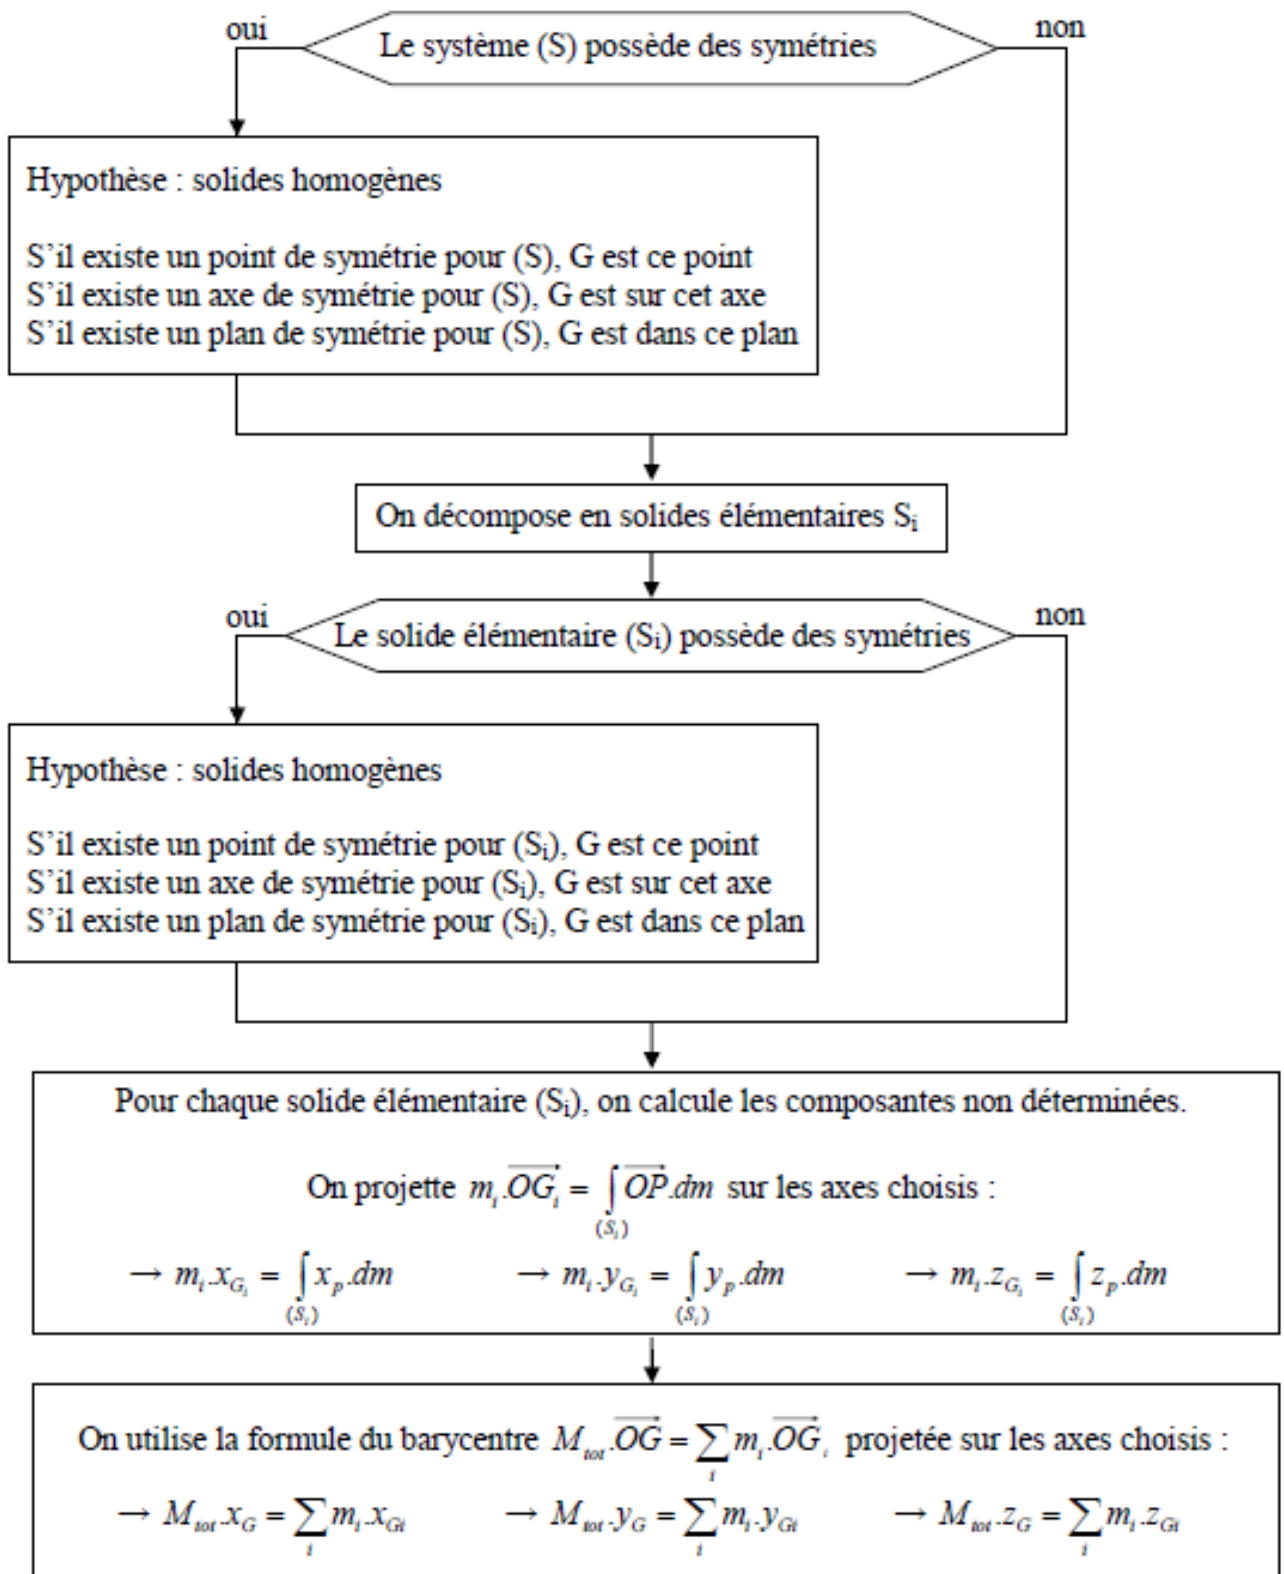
oui

Le système (S) possède des symétries

non

Hypothèse : solides homogènes

S'il existe un point de symétrie pour (S), G est ce point
S'il existe un axe de symétrie pour (S), G est sur cet axe
S'il existe un plan de symétrie pour (S), G est dans ce plan

On décompose en solides élémentaires $S_i$

oui

Le solide élémentaire ($S_i$) possède des symétries

non

Hypothèse : solides homogènes

S'il existe un point de symétrie pour ($S_i$), G est ce point
S'il existe un axe de symétrie pour ($S_i$), G est sur cet axe
S'il existe un plan de symétrie pour ($S_i$), G est dans ce plan

Pour chaque solide élémentaire ($S_i$), on calcule les composantes non déterminées.

On projette $m_i.\overrightarrow{OG_i} = \int_{(S_i)} \overrightarrow{OP}.dm$ sur les axes choisis :

$\rightarrow m_i.x_{G_i} = \int_{(S_i)} x_p.dm$ $\rightarrow m_i.y_{G_i} = \int_{(S_i)} y_p.dm$ $\rightarrow m_i.z_{G_i} = \int_{(S_i)} z_p.dm$

On utilise la formule du barycentre $M_{tot}.\overrightarrow{OG} = \sum_i m_i.\overrightarrow{OG_i}$ projetée sur les axes choisis :

$\rightarrow M_{tot}.x_G = \sum_i m_i.x_{Gi}$ $\rightarrow M_{tot}.y_G = \sum_i m_i.y_{Gi}$ $\rightarrow M_{tot}.z_G = \sum_i m_i.z_{Gi}$